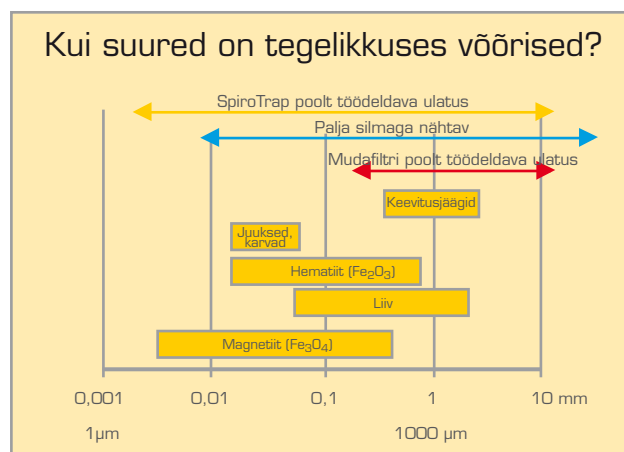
Kui suured on tegelikkuses võõrised?

SpiroTrap poolt töödeldava ulatus

Palja silmaga nähtav

Mudafiltri poolt töödeldava ulatus

Keevitusjäägid

Juuksed, karvad

Hematiit ($Fe_2O_3$)

Liiv

Magnetiit ($Fe_3O_4$)

0,001 0,01 0,1 1 10 mm

1µm 1000 µm